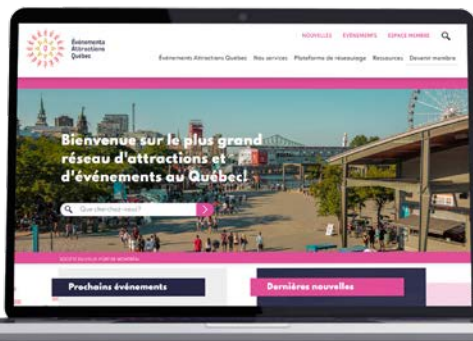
Événements Attractions Québec

NOUVELLES ÉVÉNEMENTS ESPACE MEMBRE

Événements Attractions Québec Nos services Plateforme de réseautage Ressources Devenir membre

Bienvenue sur le plus grand réseau d'attractions et d'événements au Québec!

Que cherchez-vous ?

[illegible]

Prochains événements

Dernières nouvelles